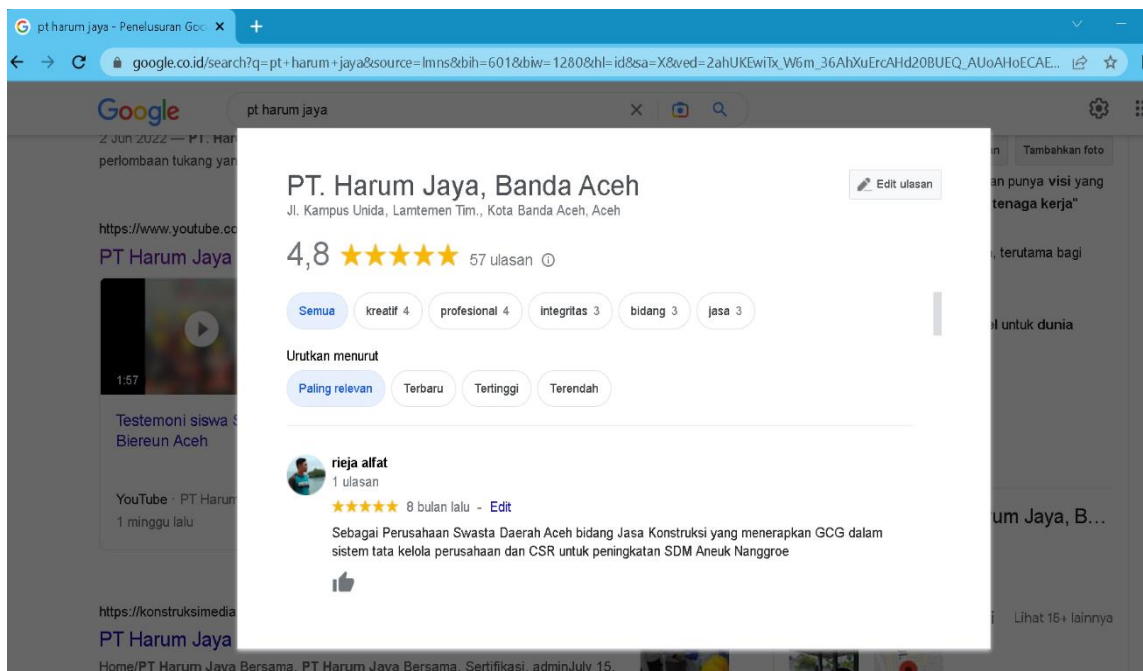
pt harum jaya - Penelusuran Goo ✕ +

google.co.id/search?q=pt+harum+jaya&source=lmns&bih=601&biw=1280&hl=id&sa=X&ved=2ahUKEwiTx_W6m_36AhXuErcAHd20BUEQ_AUoAHoECAE...

Google pt harum jaya

2 Jun 2022 — PT. Har
perlombaan tukang yar

https://www.youtube.co
PT Harum Jaya

1:57

Testemoni siswa S
Biereun Aceh

YouTube · PT Harun
1 minggu lalu

https://konstruksimedia
PT Harum Jaya

Home/PT Harum Jaya Bersama, PT Harum Jaya Bersama, Sertifikasi, adminJuly 15,

Tambahkan foto
an punya visi yang
tenaga kerja"
, terutama bagi
l untuk dunia
um Jaya, B...
Lihat 15+ lainnya

PT. Harum Jaya, Banda Aceh
Jl. Kampus Unida, Lamtemen Tim., Kota Banda Aceh, Aceh

Edit ulasan

4,8 ★★★★★ 57 ulasan ⓘ

Semua | kreatif 4 | profesional 4 | integritas 3 | bidang 3 | jasa 3

Urutkan menurut
Paling relevan | Terbaru | Tertinggi | Terendah

rieja alfat
1 ulasan
★★★★★ 8 bulan lalu - Edit
Sebagai Perusahaan Swasta Daerah Aceh bidang Jasa Konstruksi yang menerapkan GCG dalam sistem tata kelola perusahaan dan CSR untuk peningkatan SDM Aneuk Nanggroe